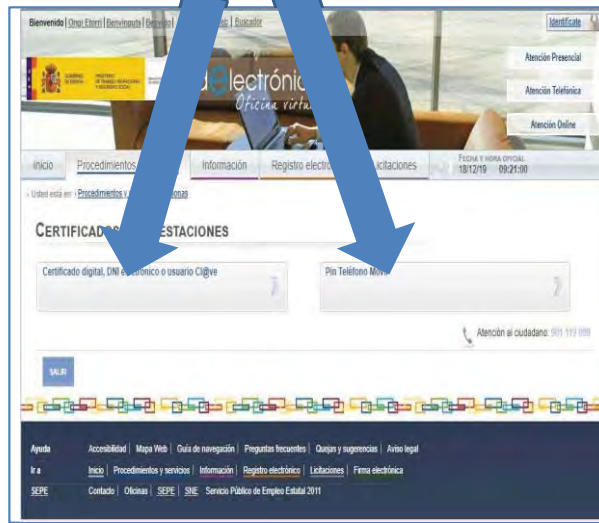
Bienvenido | Ongi Etorri | Benvinguts | Benvidos | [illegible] | Buscador

Identifícate

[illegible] electrónic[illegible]
Oficina virtu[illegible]

Atención Presencial

Atención Telefónica

Atención Online

Inicio | Procedimientos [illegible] | Información | Registro electró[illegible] | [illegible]citaciones

FECHA Y HORA OFICIAL
18/12/19 09:21:00

Usted está en: Procedimientos y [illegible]

CERTIFICADO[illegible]STACIONES

Certificado digital, DNI e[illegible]ctrónico o usuario Cl@ve

Pin Teléfono Mó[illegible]

Atención al ciudadano: 901 119 999

SALIR

Ayuda | Accesibilidad | Mapa Web | Guía de navegación | Preguntas frecuentes | Quejas y sugerencias | Aviso legal

Ir a | Inicio | Procedimientos y servicios | Información | Registro electrónico | Licitaciones | Firma electrónica

SEPE | Contacto | Oficinas | SEPE | SNE | Servicio Público de Empleo Estatal 2011